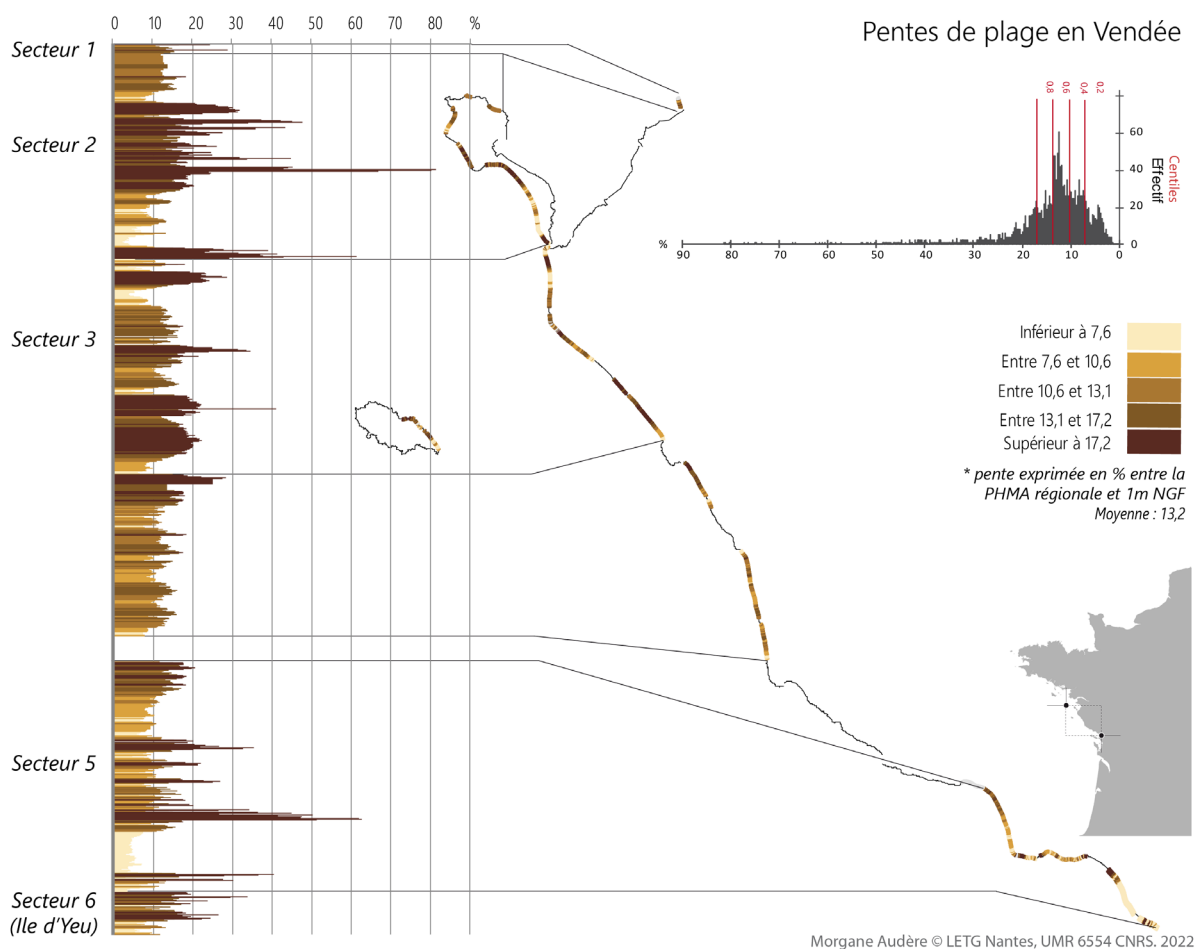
0 10 20 30 40 50 60 70 80 %

Secteur 1

Secteur 2

Secteur 3

Secteur 5

Secteur 6 (Ile d'Yeu)

Pentes de plage en Vendée

0.8 0.6 0.4 0.2

Centiles
Effectif

60
40
20
0

% 90 80 70 60 50 40 30 20 10 0

Inférieur à 7,6
Entre 7,6 et 10,6
Entre 10,6 et 13,1
Entre 13,1 et 17,2
Supérieur à 17,2

* pente exprimée en % entre la PHMA régionale et 1m NGF
Moyenne : 13,2

Morgane Audère © LETG Nantes, UMR 6554 CNRS. 2022